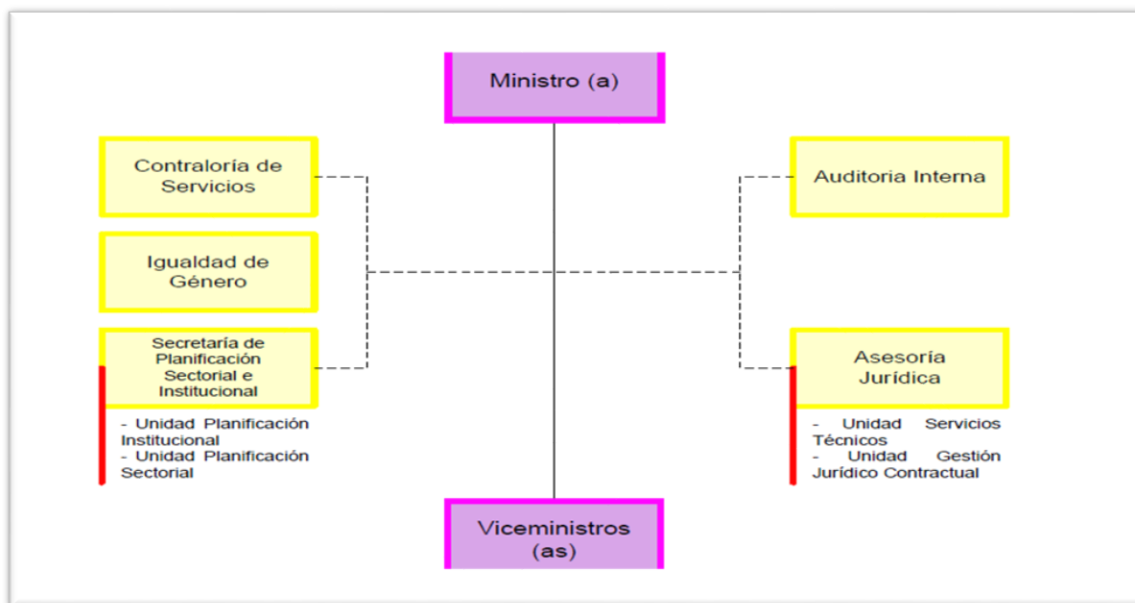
Ministro (a)

Contraloría de Servicios

Igualdad de Género

Secretaría de Planificación Sectorial e Institucional

- Unidad Planificación Institucional
- Unidad Planificación Sectorial

Auditoria Interna

Asesoría Jurídica

- Unidad Servicios Técnicos
- Unidad Gestión Jurídico Contractual

Viceministros (as)